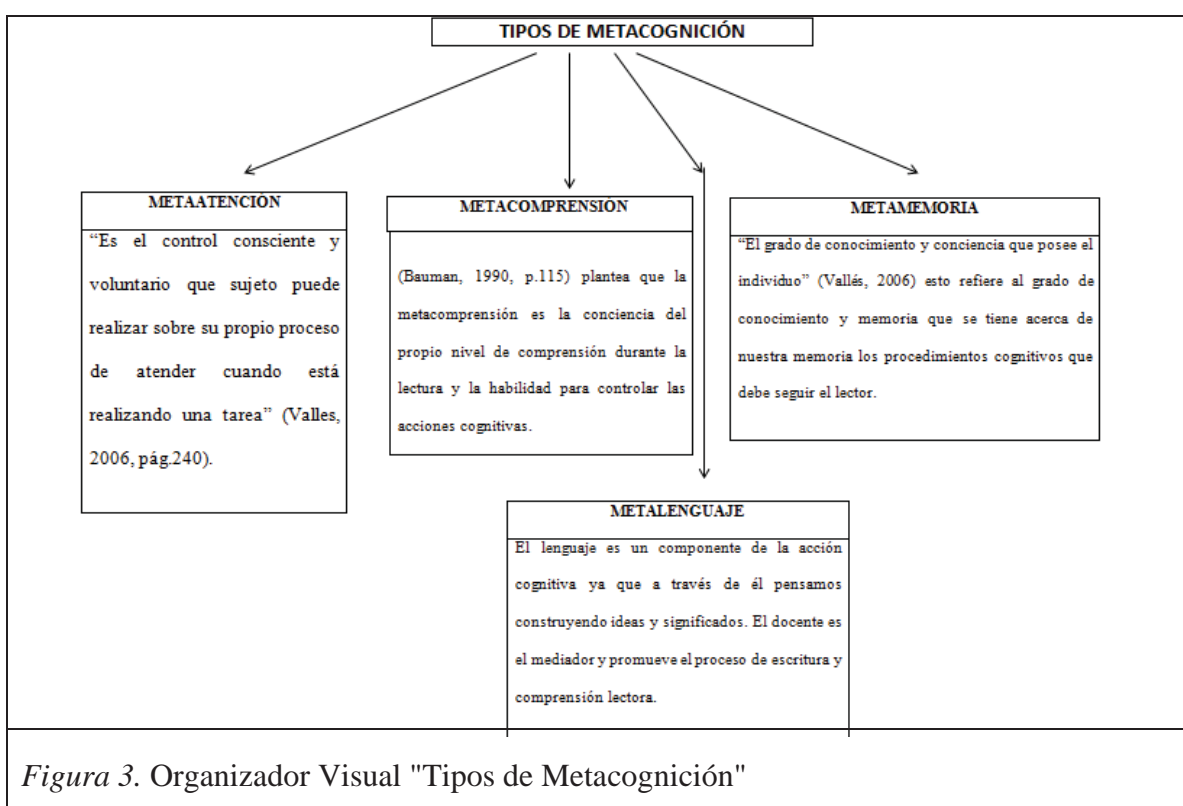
TIPOS DE METACOGNICIÓN

METAATENCIÓN

"Es el control consciente y voluntario que sujeto puede realizar sobre su propio proceso de atender cuando está realizando una tarea" (Valles, 2006, pág.240).

METACOMPRENSION

(Bauman, 1990, p.115) plantea que la metacomprensión es la conciencia del propio nivel de comprensión durante la lectura y la habilidad para controlar las acciones cognitivas.

METAMEMORIA

"El grado de conocimiento y conciencia que posee el individuo" (Vallés, 2006) esto refiere al grado de conocimiento y memoria que se tiene acerca de nuestra memoria los procedimientos cognitivos que debe seguir el lector.

METALENGUAJE

El lenguaje es un componente de la acción cognitiva ya que a través de él pensamos construyendo ideas y significados. El docente es el mediador y promueve el proceso de escritura y comprensión lectora.

*Figura 3.* Organizador Visual "Tipos de Metacognición"